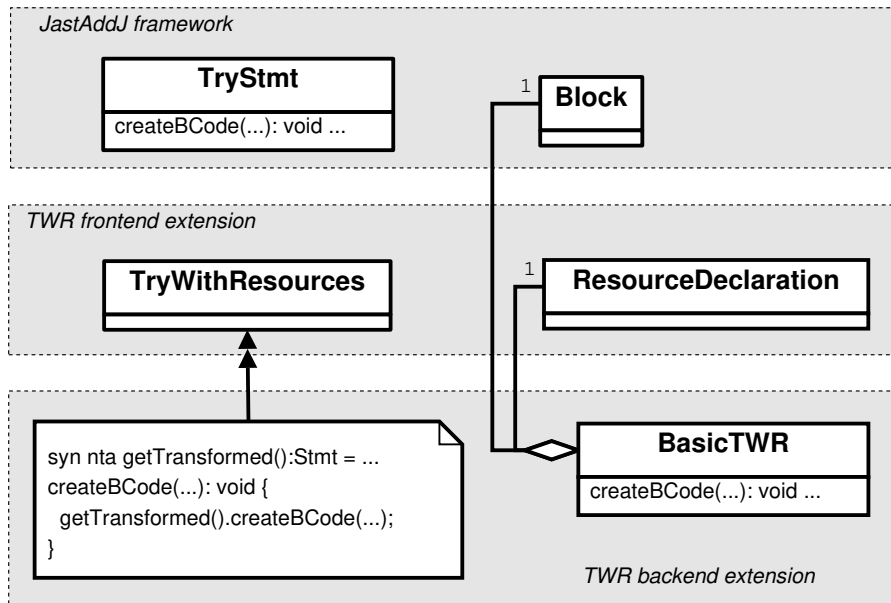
JastAddJ framework

TryStmt

createBCode(...): void ...

1

Block

TWR frontend extension

TryWithResources

1

ResourceDeclaration

syn nta getTransformed():Stmt = ...
createBCode(...): void {
getTransformed().createBCode(...);
}

BasicTWR

createBCode(...): void ...

TWR backend extension